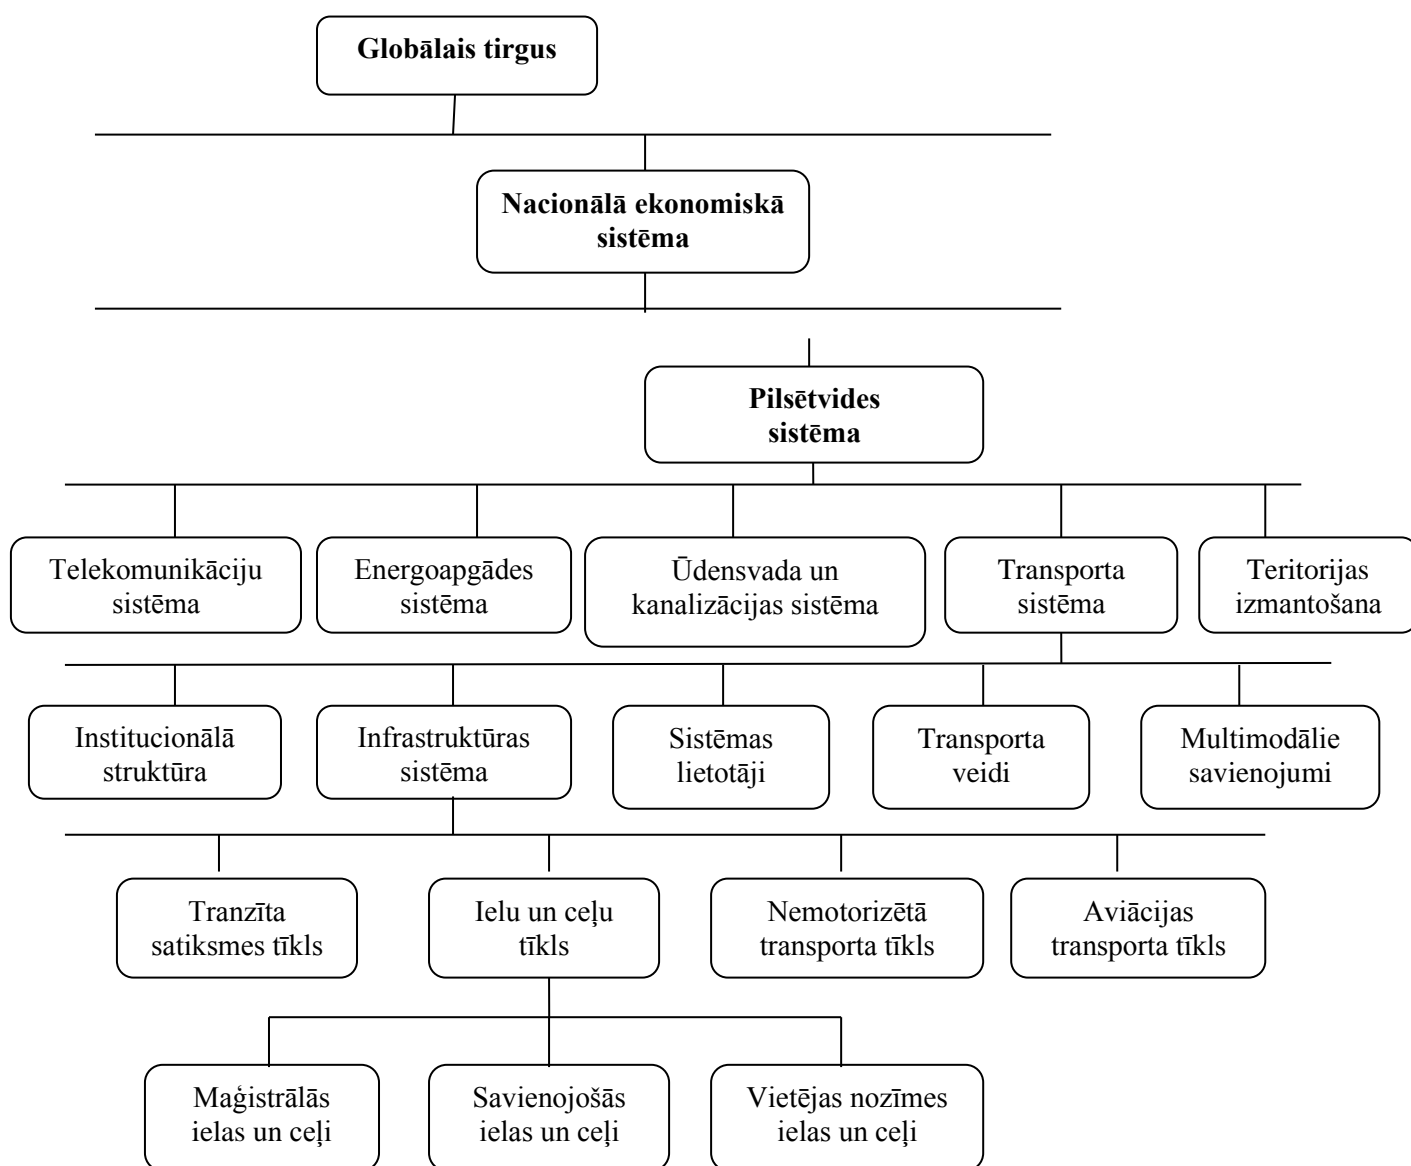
Globālais tirgus

Nacionālā ekonomiskā sistēma

Pilsētvides sistēma

Telekomunikāciju sistēma

Energoapgādes sistēma

Ūdensvada un kanalizācijas sistēma

Transporta sistēma

Teritorijas izmantošana

Institucionālā struktūra

Infrastruktūras sistēma

Sistēmas lietotāji

Transporta veidi

Multimodālie savienojumi

Tranzīta satiksmes tīkls

Ielu un ceļu tīkls

Nemotorizētā transporta tīkls

Aviācijas transporta tīkls

Maģistrālās ielas un ceļi

Savienojošās ielas un ceļi

Vietējas nozīmes ielas un ceļi